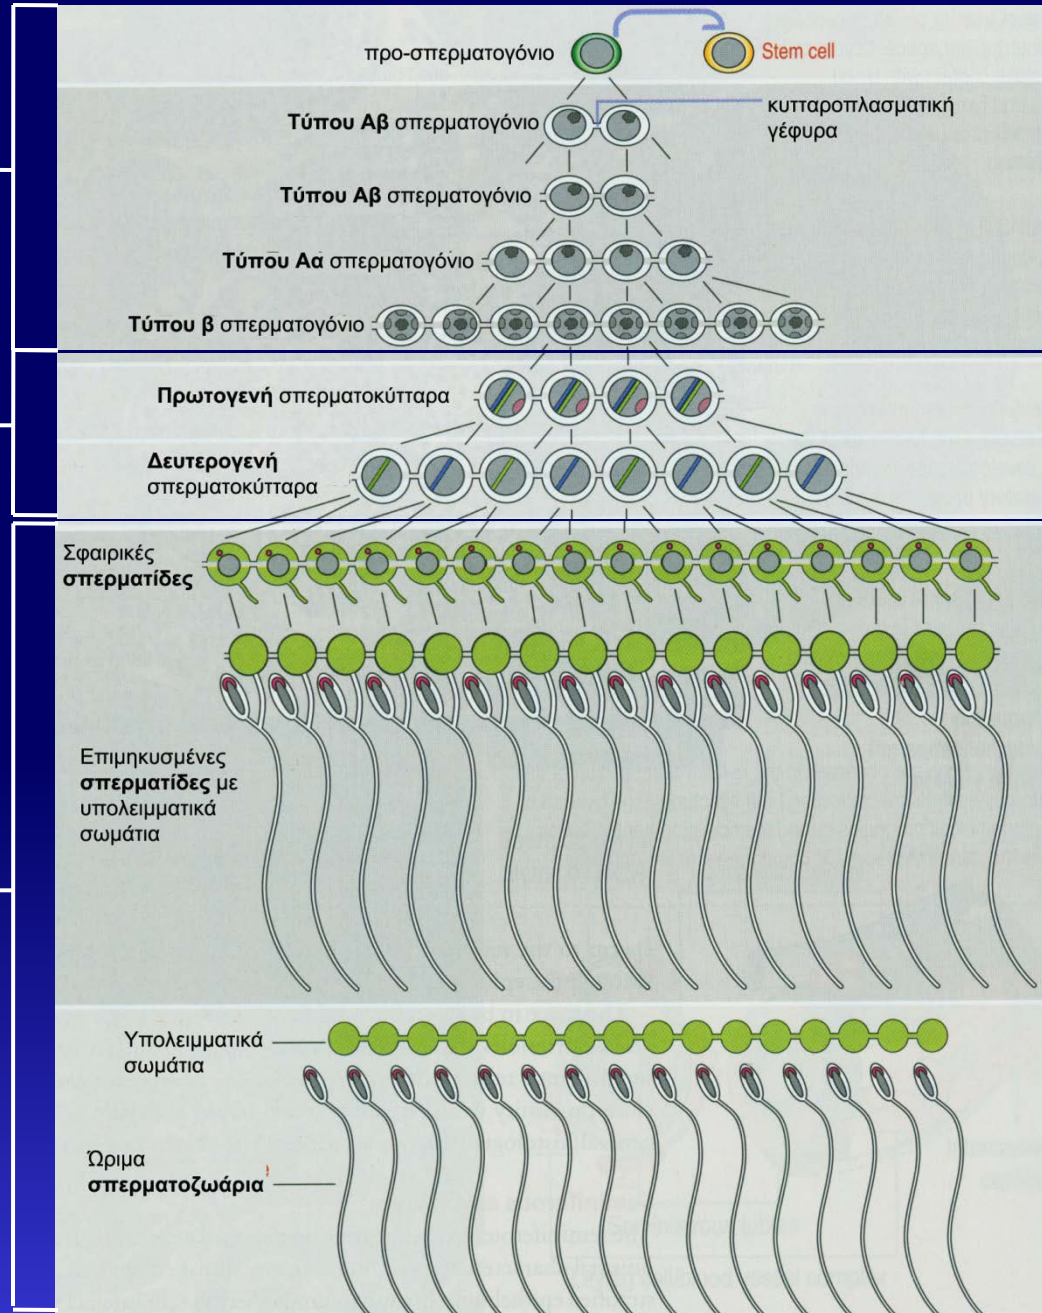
προ-σπερματογόνιο

Stem cell

Τύπου Αβ σπερματογόνιο

κυτταροπλασματική γέφυρα

Τύπου Αβ σπερματογόνιο

Τύπου Αα σπερματογόνιο

Τύπου β σπερματογόνιο

Πρωτογενή σπερματοκύτταρα

Δευτερογενή σπερματοκύτταρα

Σφαιρικές σπερματίδες

Επιμηκυσμένες σπερματίδες με υπολειμματικά σωμάτια

Υπολειμματικά σωμάτια

Ώριμα σπερματοζωάρια